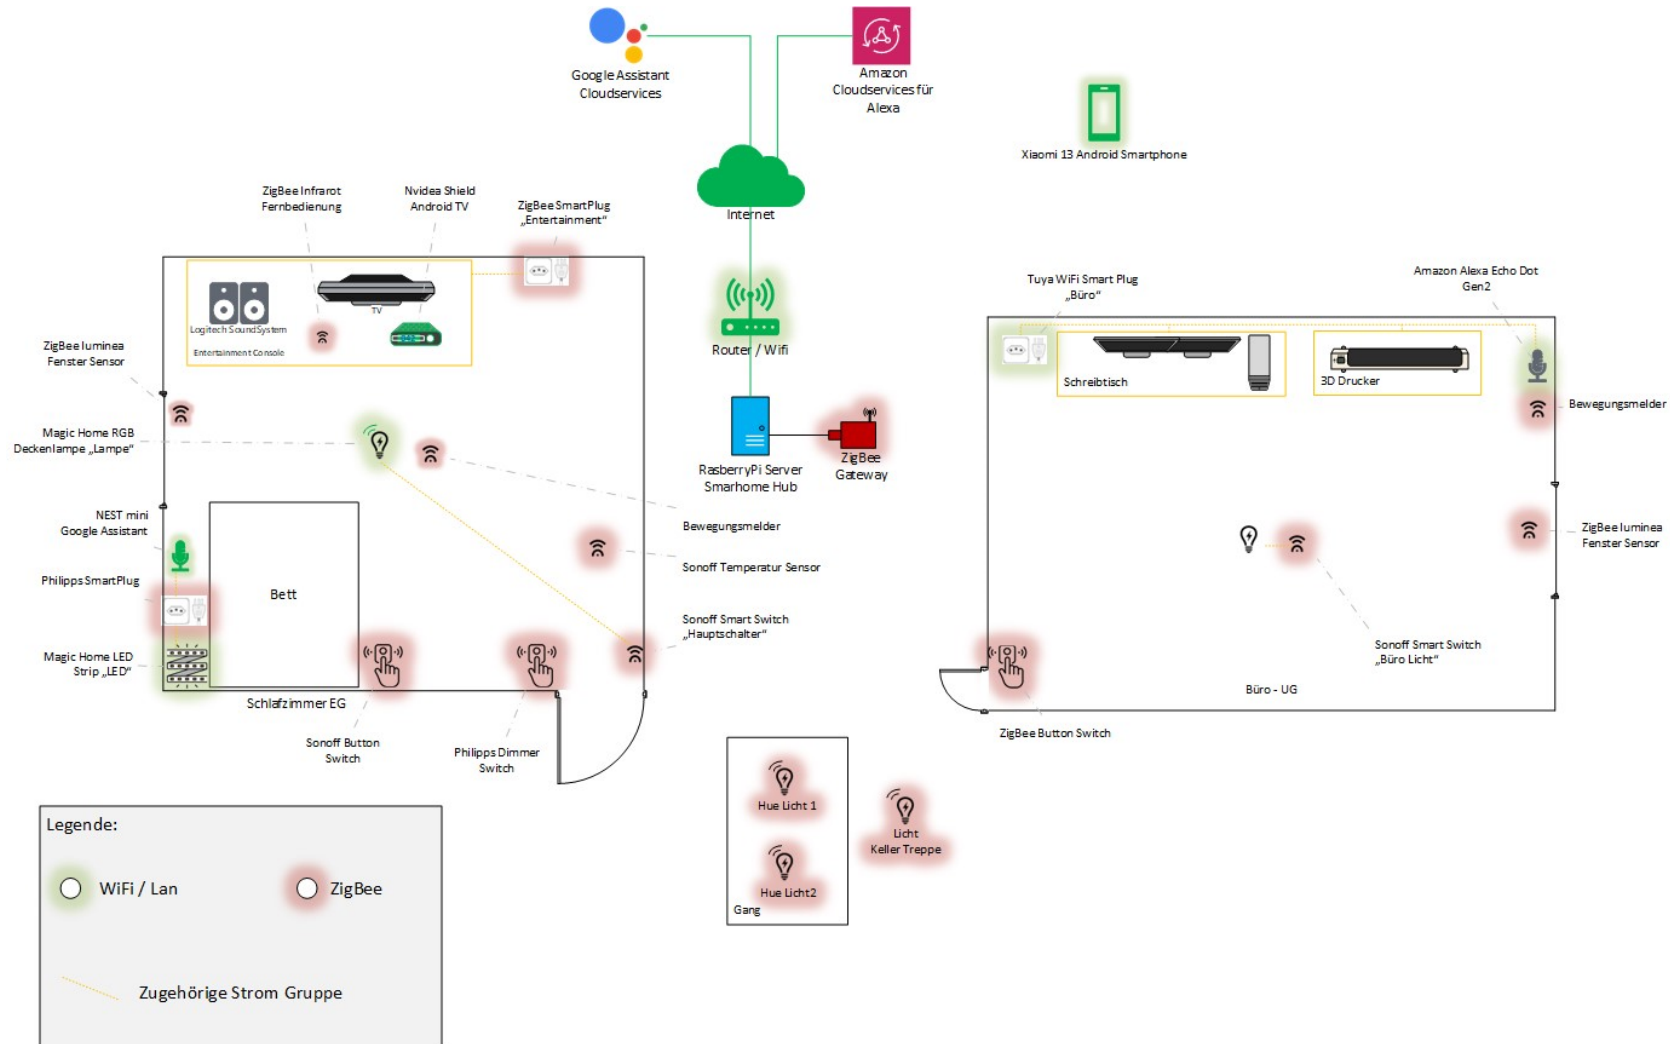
Google Assistant Cloudservices

Amazon Cloudservices für Alexa

Xiaomi 13 Android Smartphone

Internet

ZigBee Infrarot Fernbedienung

Nvidea Shield Android TV

ZigBee SmartPlug „Entertainment"

TV

Logitech SoundSystem

Entertainment Console

ZigBee luminea Fenster Sensor

Magic Home RGB Deckenlampe „Lampe"

NEST mini Google Assistant

Philipps SmartPlug

Magic Home LED Strip „LED"

Bett

Schlafzimmer EG

Sonoff Button Switch

Philipps Dimmer Switch

Router / Wifi

RasberryPi Server Smarhome Hub

ZigBee Gateway

Bewegungsmelder

Sonoff Temperatur Sensor

Sonoff Smart Switch „Hauptschalter"

Tuya WiFi Smart Plug „Büro"

Amazon Alexa Echo Dot Gen2

Schreibtisch

3D Drucker

Bewegungsmelder

ZigBee luminea Fenster Sensor

Sonoff Smart Switch „Büro Licht"

Büro - UG

ZigBee Button Switch

Hue Licht 1

Hue Licht2

Gang

Licht Keller Treppe

Legende:

WiFi / Lan

ZigBee

Zugehörige Strom Gruppe